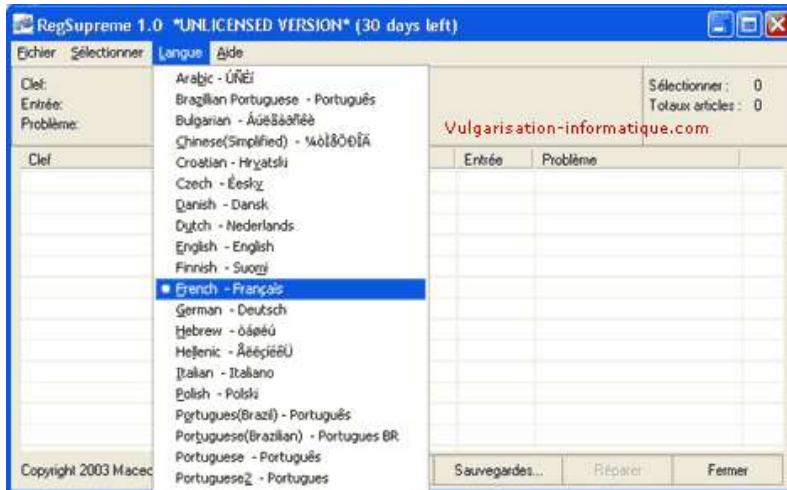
RegSupreme 1.0 *UNLICENSED VERSION* (30 days left)

Fichier Sélectionner Langue Aide

Clef:
Entrée:
Problème:

Arabic - ÚÑÈí
Brazilian Portuguese - Português
Bulgarian - Áúëãàðñêè
Chinese(Simplified) - ¼òÌåÖÐÎÄ
Croatian - Hrvatski
Czech - Èesky
Danish - Dansk
Dutch - Nederlands
English - English
Finnish - Suomi
French - Français
German - Deutsch
Hebrew - òáøéú
Hellenic - ÅëëçíéêÜ
Italian - Italiano
Polish - Polski
Portugues(Brazil) - Português
Portuguese(Brazilian) - Portugues BR
Portuguese - Português
Portuguese2 - Portugues

Sélectionner : 0
Totaux articles : 0

Vulgarisation-informatique.com

Clef
Entrée
Problème

Copyright 2003 Macec

Sauvegardes...
Réparer
Fermer